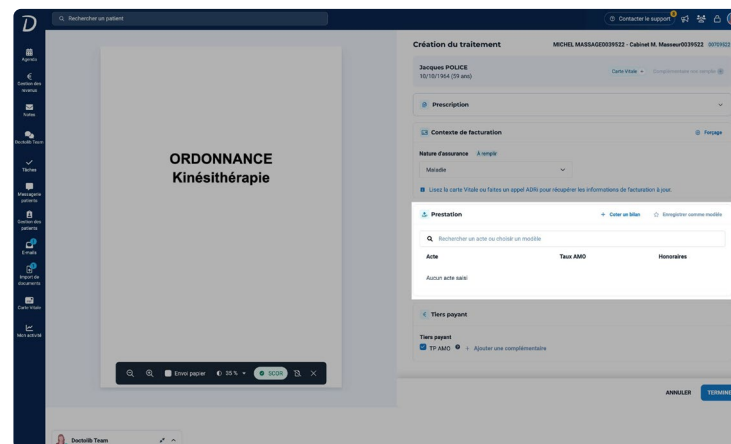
D

Rechercher un patient

Contacter le support

Agenda

Gestion des revenus

Notes

Doctolib Team

Tâches

Messagerie patients

Gestion des patients

E-mails

Import de documents

Carte Vitale

Mon activité

ORDONNANCE
Kinésithérapie

Envoi papier 35 % SCOR

Doctolib Team

Création du traitement

MICHEL MASSAGE0039522 - Cabinet M. Masseur0039522

Jacques POLICE
10/10/1964 (59 ans)

Carte Vitale

Prescription

Contexte de facturation

Forçage

Nature d'assurance À remplir

Maladie

Lisez la carte Vitale ou faites un appel ADRi pour récupérer les informations de facturation à jour.

Prestation

+ Coter un bilan

Enregistrer comme modèle

Rechercher un acte ou choisir un modèle

| Acte | Taux AMO | Honoraires |
|---|---|---|
| Aucun acte saisi | | |

Tiers payant

Tiers payant

TP AMO + Ajouter une complémentaire

ANNULER

TERMIN